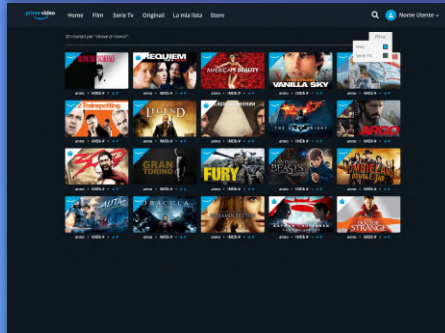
prime video

Home Film Serie Tv Originali La mia lista Store

Nome Utente

Filtra

Film

Serie TV

25 risultati per "classi di ricerca"

SCARFACE REQUIEM AMERICAN BEAUTY VANILLA SKY

anno • IMDb # anno • IMDb # anno • IMDb # anno • IMDb #

Trainspotting LEGEND THE DARK KNIGHT ARGO

anno • IMDb # anno • IMDb # anno • IMDb # anno • IMDb #

300 GRAN TORINO FURY BEASTS ZOMBIELAND DOUBLE TAP

anno • IMDb # anno • IMDb # anno • IMDb # anno • IMDb # anno • IMDb #

ALITA DRACULA BATMAN v SUPERMAN DOCTOR STRANGE

anno • IMDb # anno • IMDb # anno • IMDb # anno • IMDb # anno • IMDb #